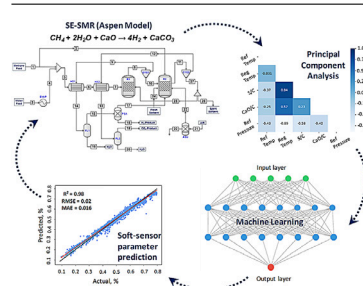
SE-SMR (Aspen Model)

$CH_4 + 2H_2O + CaO \rightarrow 4H_2 + CaCO_3$

Principal Component Analysis

Ref Temp
Reg Temp
S/C
CaO/C
Ref Pressure

0.01
0.94
-0.10
0.16
0.03
-0.13
-0.24
-0.15
0.12
-0.02

Ref Temp
Reg Temp
S/C
CaO/C
Ref Pressure

Input layer

Machine Learning

Output layer

$R^2 = 0.98$
RMSE = 0.02
MAE = 0.016

Soft-sensor parameter prediction

Predicted, %

Actual, %

0.1 0.2 0.3 0.4 0.5 0.6 0.7 0.8